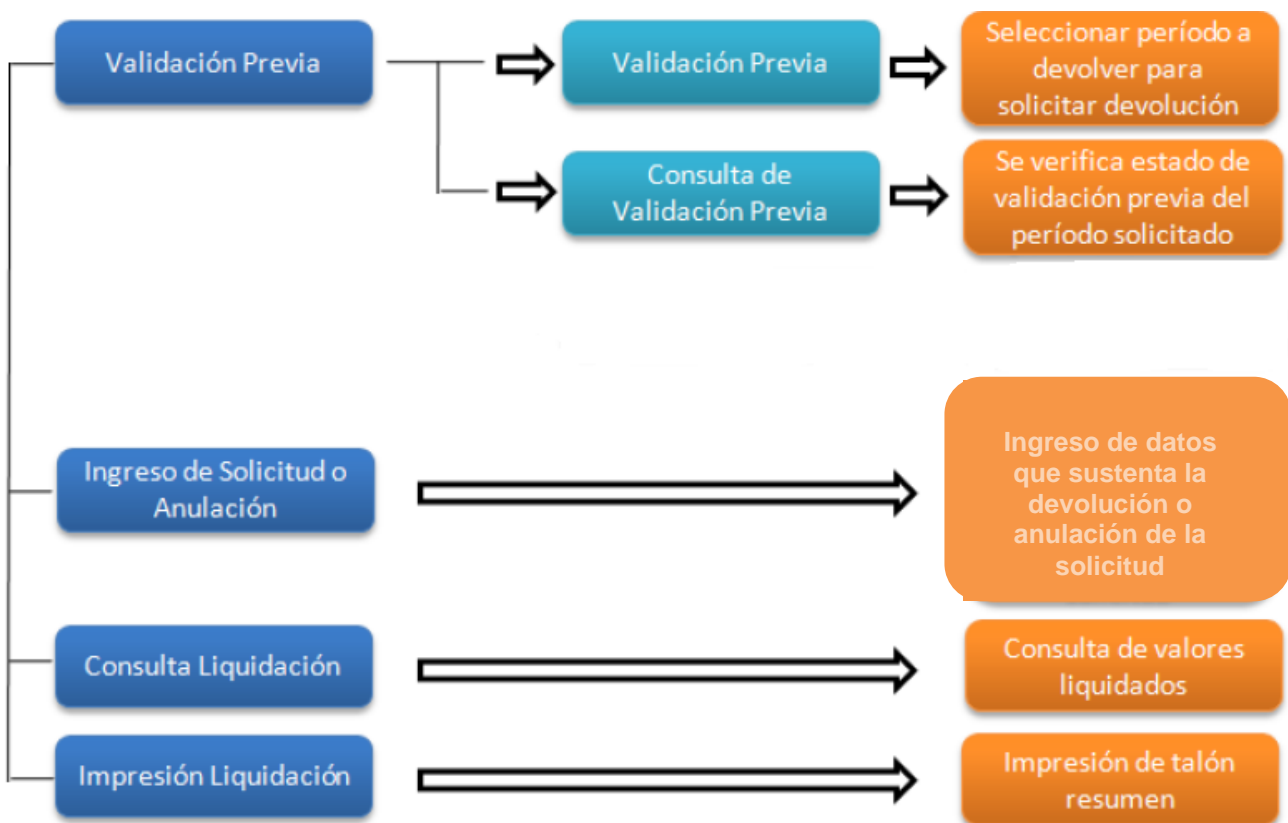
Validación Previa

Validación Previa

Seleccionar período a devolver para solicitar devolución

Consulta de Validación Previa

Se verifica estado de validación previa del período solicitado

Ingreso de Solicitud o Anulación

Ingreso de datos que sustenta la devolución o anulación de la solicitud

Consulta Liquidación

Consulta de valores liquidados

Impresión Liquidación

Impresión de talón resumen